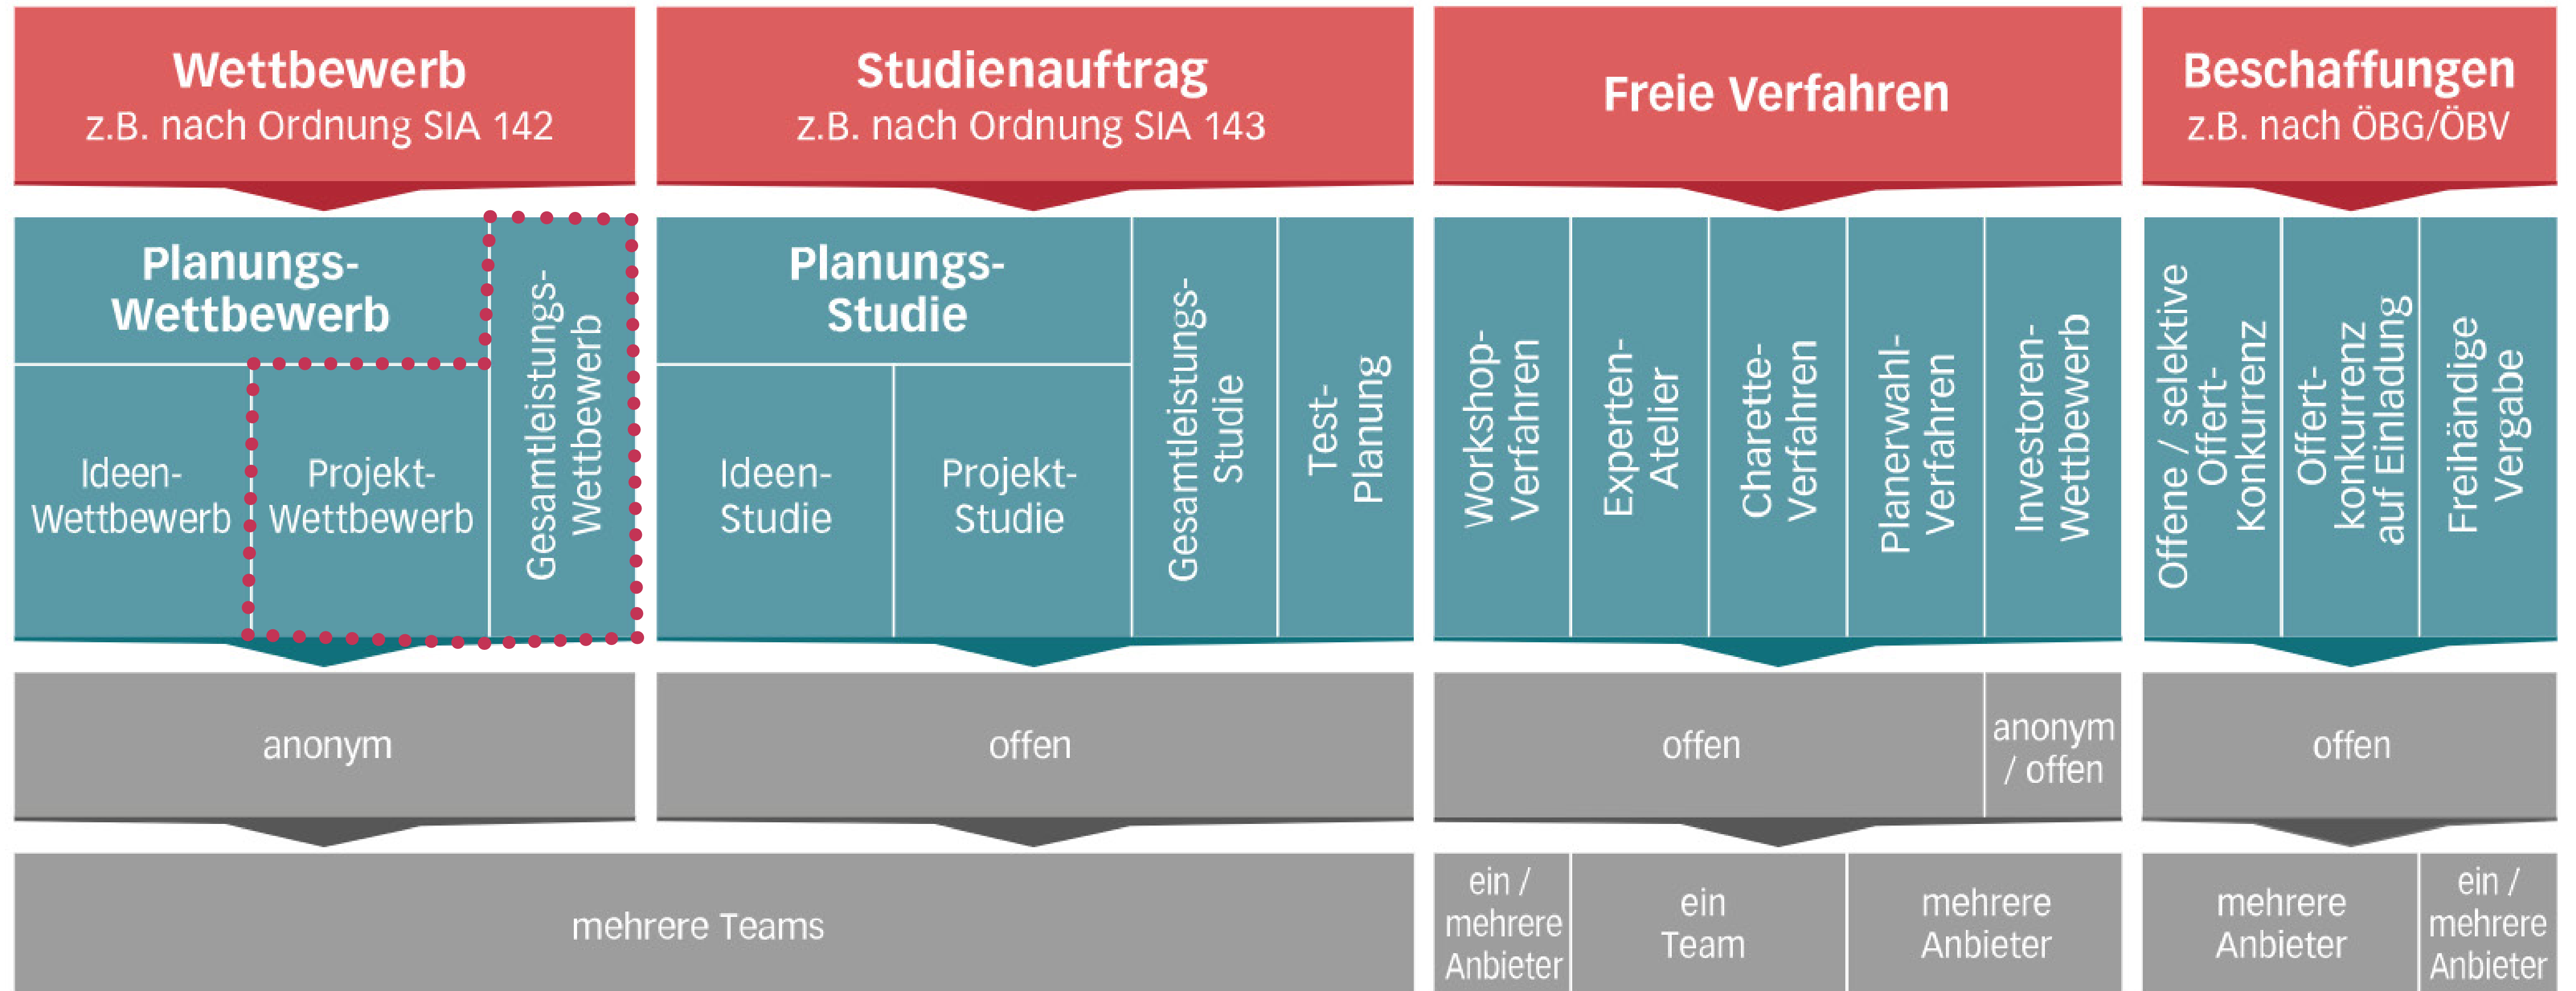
Wettbewerb
z.B. nach Ordnung SIA 142

Studienauftrag
z.B. nach Ordnung SIA 143

Freie Verfahren

Beschaffungen
z.B. nach ÖBG/ÖBV

Planungs-Wettbewerb

Gesamtleistungs-Wettbewerb

Ideen-Wettbewerb

Projekt-Wettbewerb

Planungs-Studie

Gesamtleistungs-Studie

Test-Planung

Ideen-Studie

Projekt-Studie

Workshop-Verfahren

Experten-Atelier

Charette-Verfahren

Planerwahl-Verfahren

Investoren-Wettbewerb

Offene / selektive Offert-Konkurrenz

Offert-konkurrenz auf Einladung

Freihändige Vergabe

anonym

offen

offen

anonym / offen

offen

mehrere Teams

ein / mehrere Anbieter

ein Team

mehrere Anbieter

mehrere Anbieter

ein / mehrere Anbieter